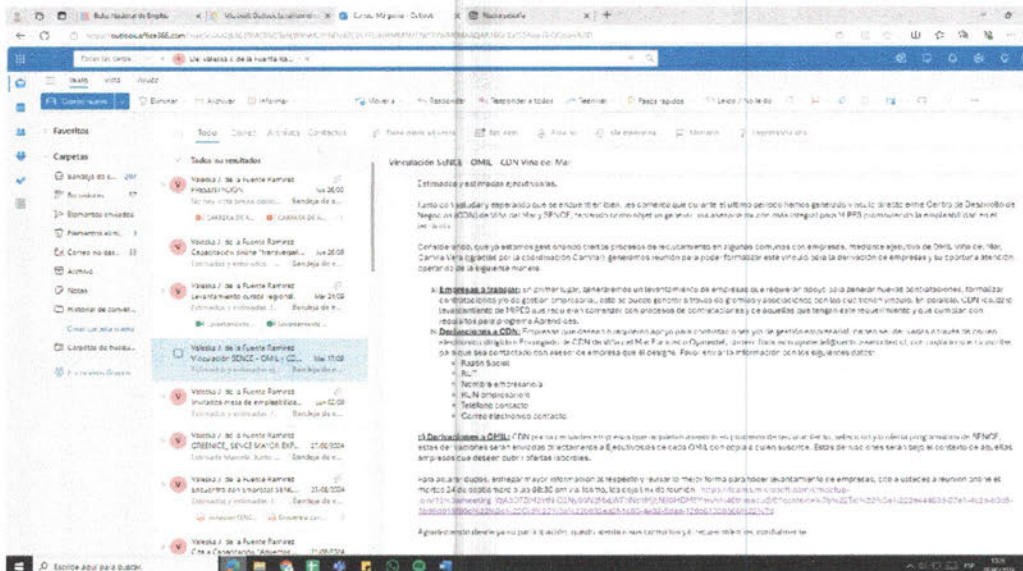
Favoritos

Carpetas

Todo

Todos los resultados

Valeska J. de la Fuente Ramirez
PRESENTACIÓN

Valeska J. de la Fuente Ramirez
Capacitación online "transversal..."

Valeska J. de la Fuente Ramirez
Levantamiento oferta regional

Valeska J. de la Fuente Ramirez
Vinculación SENCE - OMIL y CE...

Valeska J. de la Fuente Ramirez
Invitados mesa de empleabilida...

Valeska J. de la Fuente Ramirez
OTEC/OTIC, SENCE MAYOR EXP...

Valeska J. de la Fuente Ramirez
encuentro con sindicatos SENC...

Valeska J. de la Fuente Ramirez

Vinculación SENCE - OMIL - CDN Viña del Mar

Estimados y estimadas ejecutivos/as,

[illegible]

a) Empresas a traspasar: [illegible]

b) Derivaciones a CDN: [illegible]
• Razón Social
• RUT
• Nombre empresario/a
• RUN empresario/a
• Teléfono contacto
• Correo electrónico contacto

c) Derivaciones a OMIL: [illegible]

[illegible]

Escribe aquí para buscar